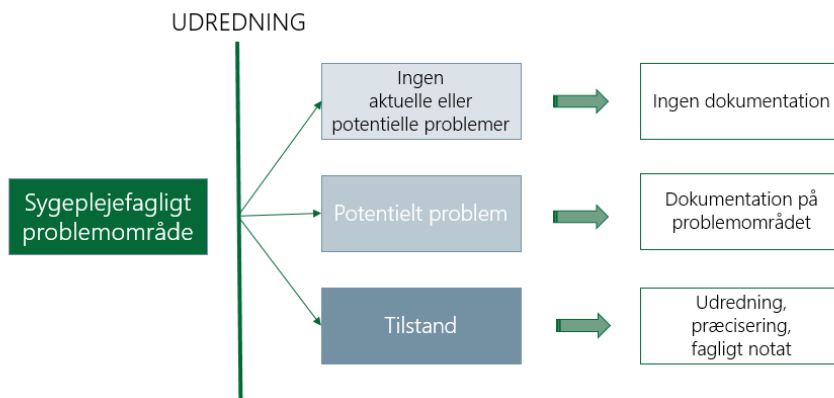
UDREDNING

Sygeplejefagligt problemområde

Ingen aktuelle eller potentielle problemer

Ingen dokumentation

Potentielt problem

Dokumentation på problemområdet

Tilstand

Udredning, præcisering, fagligt notat